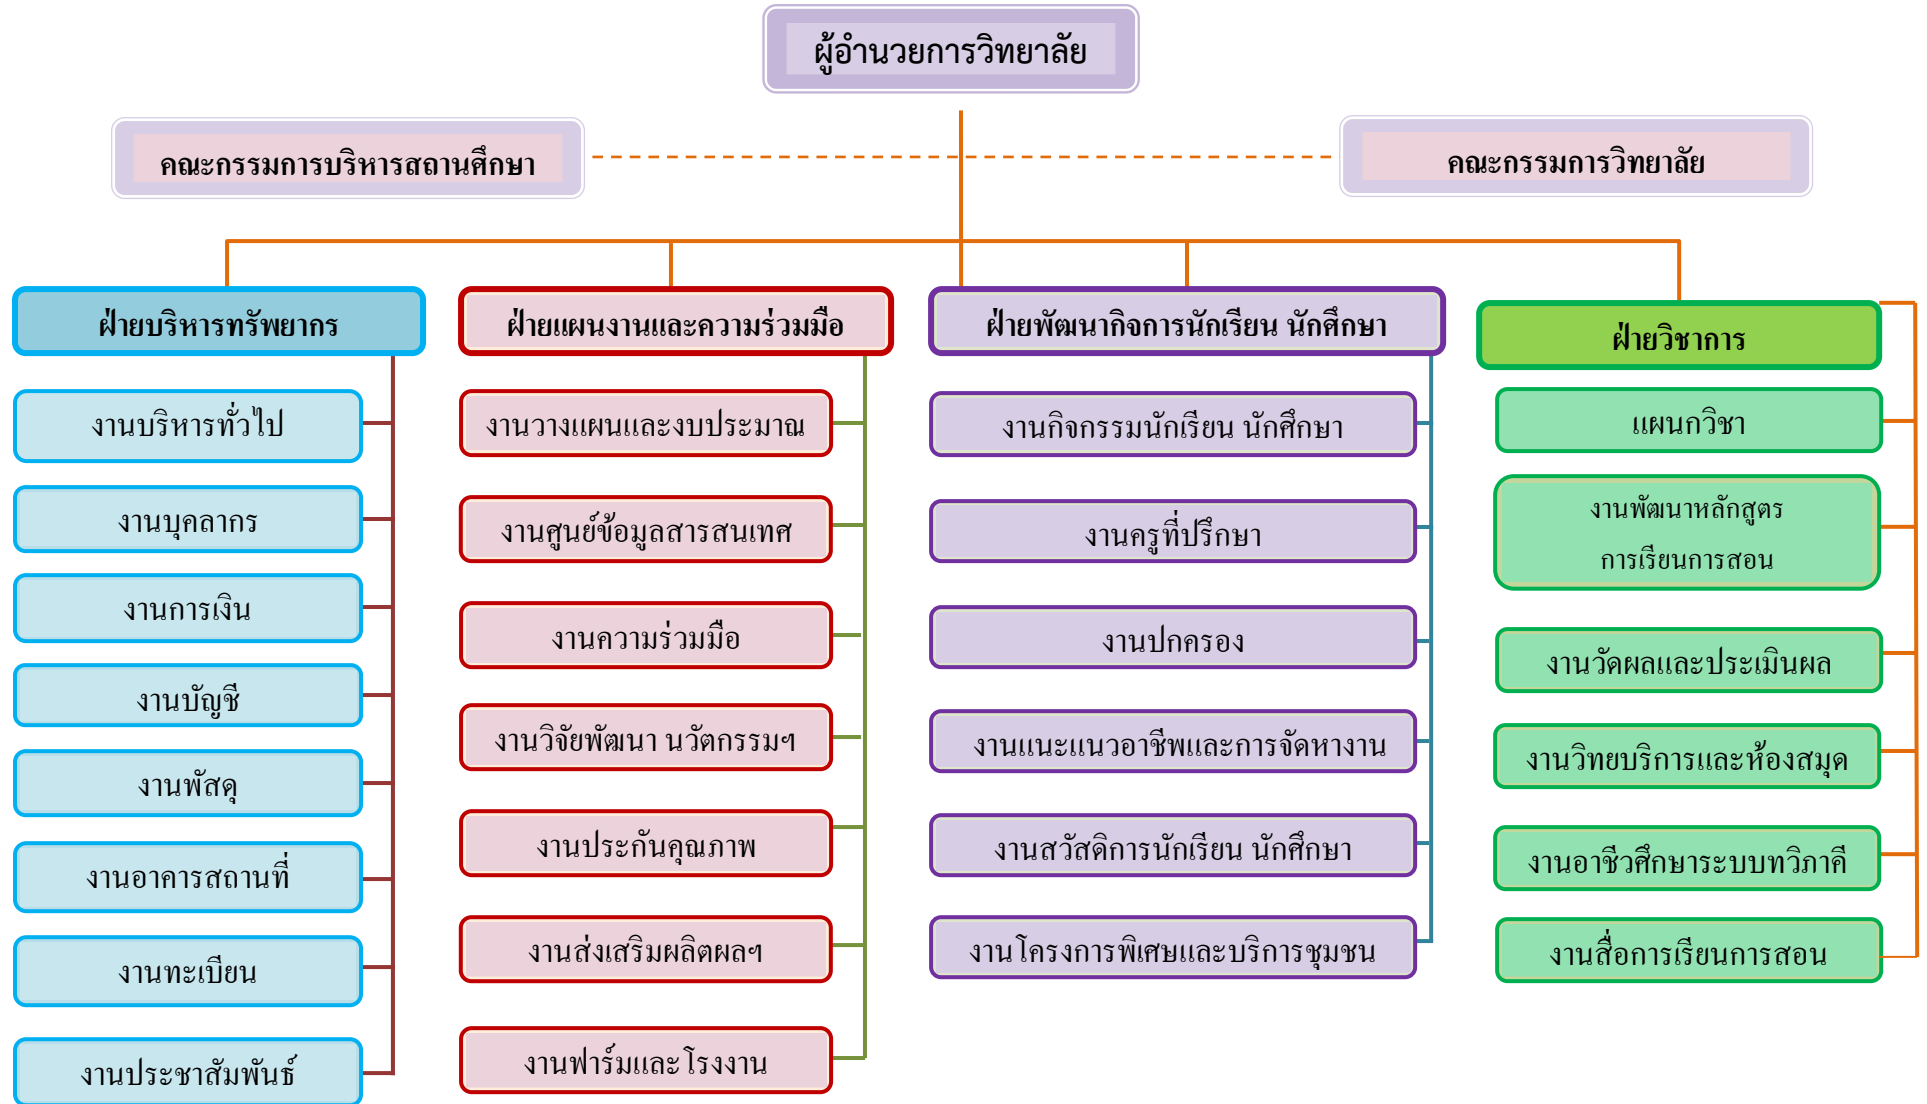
ผู้อำนวยการวิทยาลัย

คณะกรรมการบริหารสถานศึกษา

คณะกรรมการวิทยาลัย

ฝ่ายบริหารทรัพยากร

งานบริหารทั่วไป

งานบุคลากร

งานการเงิน

งานบัญชี

งานพัสดุ

งานอาคารสถานที่

งานทะเบียน

งานประชาสัมพันธ์

ฝ่ายแผนงานและความร่วมมือ

งานวางแผนและงบประมาณ

งานศูนย์ข้อมูลสารสนเทศ

งานความร่วมมือ

งานวิจัยพัฒนา นวัตกรรมฯ

งานประกันคุณภาพ

งานส่งเสริมผลิตผลฯ

งานฟาร์มและโรงงาน

ฝ่ายพัฒนากิจการนักเรียน นักศึกษา

งานกิจกรรมนักเรียน นักศึกษา

งานครูที่ปรึกษา

งานปกครอง

งานแนะแนวอาชีพและการจัดหางาน

งานสวัสดิการนักเรียน นักศึกษา

งานโครงการพิเศษและบริการชุมชน

ฝ่ายวิชาการ

แผนกวิชา

งานพัฒนาหลักสูตร การเรียนการสอน

งานวัดผลและประเมินผล

งานวิทยบริการและห้องสมุด

งานอาชีวศึกษาระบบทวิภาคี

งานสื่อการเรียนการสอน